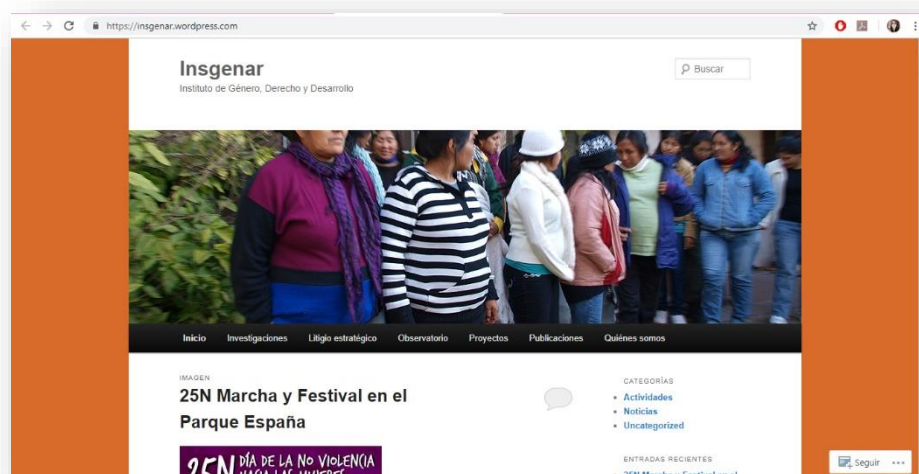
https://insgenar.wordpress.com

Insgenar
Instituto de Género, Derecho y Desarrollo

Buscar

Inicio Investigaciones Litigio estratégico Observatorio Proyectos Publicaciones Quiénes somos

IMAGEN
25N Marcha y Festival en el Parque España

25N DÍA DE LA NO VIOLENCIA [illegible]

CATEGORÍAS
• Actividades
• Noticias
• Uncategorized

ENTRADAS RECIENTES
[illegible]

Seguir ···